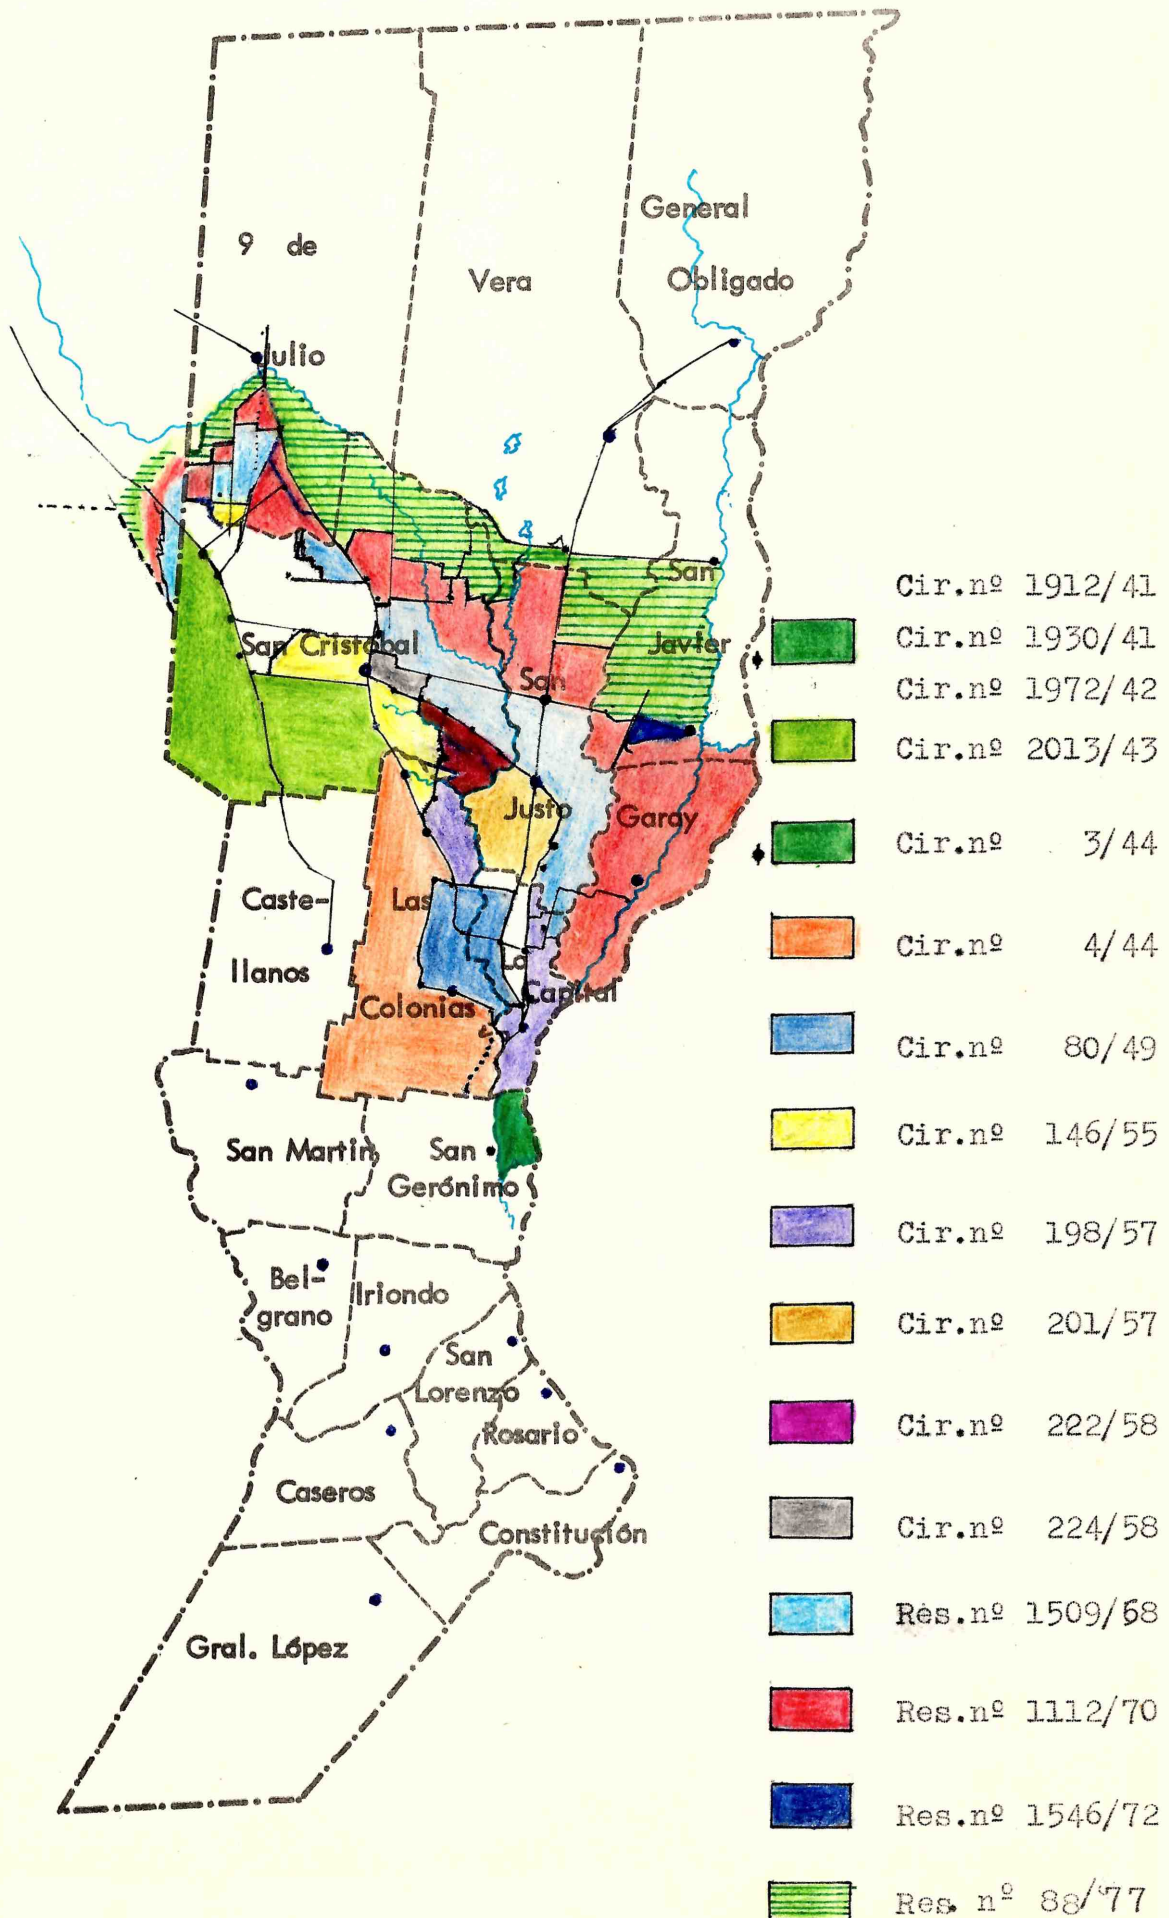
9 de Julio

Vera

General Obligado

San Javier

San Cristobal

San Justo

Garay

Caste-llanos

Las Colonias

La Capital

San Martin

San Gerónimo

Bel-grano

Iriondo

San Lorenzo

Rosario

Caseros

Constitución

Gral. López

Cir.nº 1912/41
Cir.nº 1930/41
Cir.nº 1972/42
Cir.nº 2013/43
Cir.nº 3/44
Cir.nº 4/44
Cir.nº 80/49
Cir.nº 146/55
Cir.nº 198/57
Cir.nº 201/57
Cir.nº 222/58
Cir.nº 224/58
Rès.nº 1509/68
Res.nº 1112/70
Res.nº 1546/72
Res. nº 88/77